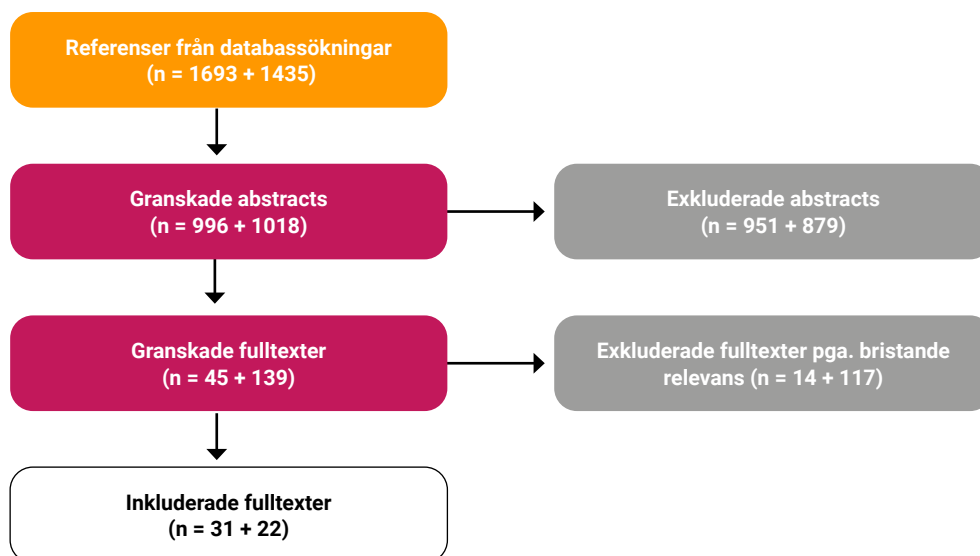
Referenser från databassökningar
(n = 1693 + 1435)

Granskade abstracts
(n = 996 + 1018)

Exkluderade abstracts
(n = 951 + 879)

Granskade fulltexter
(n = 45 + 139)

Exkluderade fulltexter pga. bristande relevans (n = 14 + 117)

Inkluderade fulltexter
(n = 31 + 22)